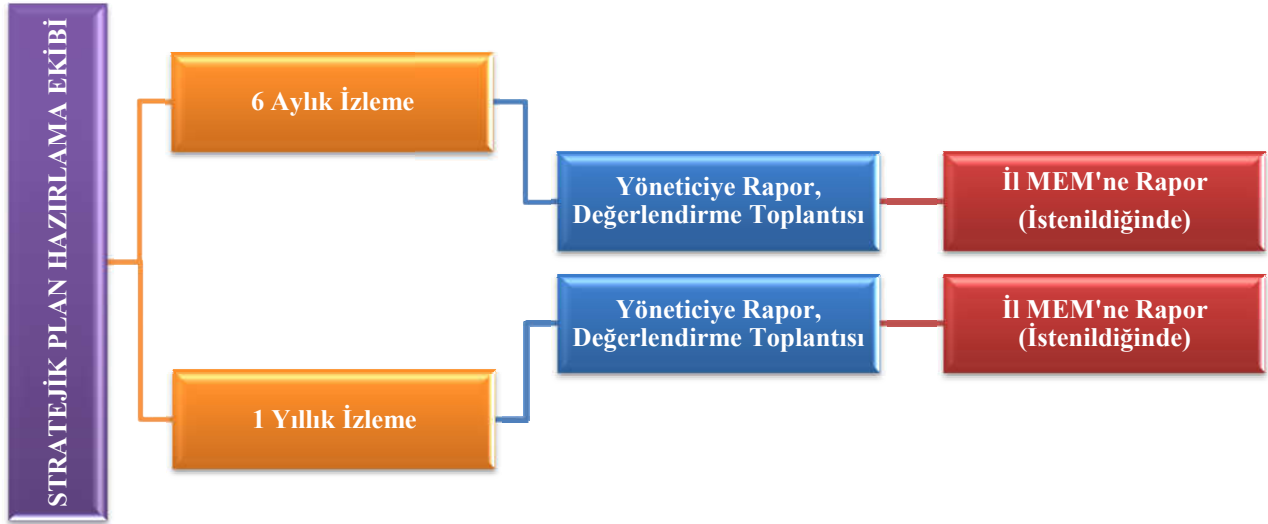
STRATEJİK PLAN HAZIRLAMA EKİBİ

6 Aylık İzleme

Yöneticiye Rapor, Değerlendirme Toplantısı

İl MEM'ne Rapor (İstenildiğinde)

Yöneticiye Rapor, Değerlendirme Toplantısı

İl MEM'ne Rapor (İstenildiğinde)

1 Yıllık İzleme